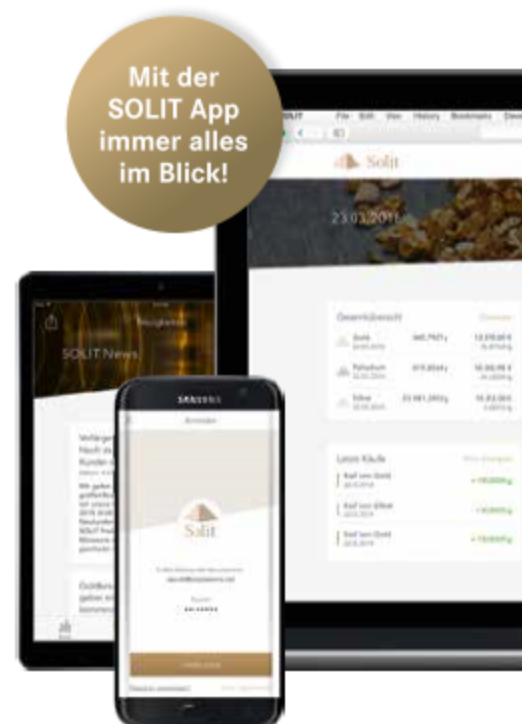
Mit der SOLIT App immer alles im Blick!

File Edit View History Bookmarks

Solit

23.03.2018

Gesamtübersicht

Gold

Palladium

Silber

Letzte Käufe

Kauf von Gold

Kauf von Silber

Kauf von Gold

SOLIT News

SAMSUNG

Anmelden

Solit